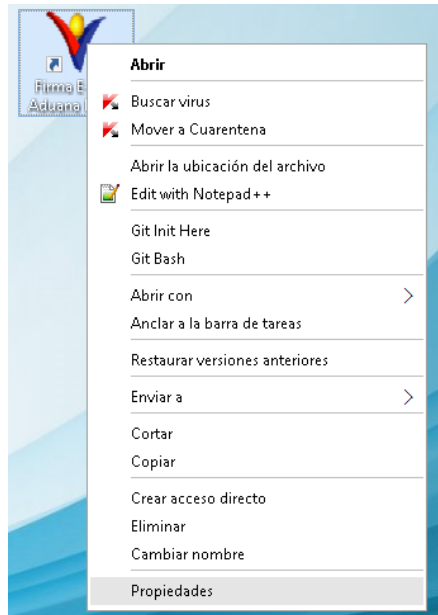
Firma E
Aduana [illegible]

Abrir
Buscar virus
Mover a Cuarentena
Abrir la ubicación del archivo
Edit with Notepad++
Git Init Here
Git Bash
Abrir con
Anclar a la barra de tareas
Restaurar versiones anteriores
Enviar a
Cortar
Copiar
Crear acceso directo
Eliminar
Cambiar nombre
Propiedades